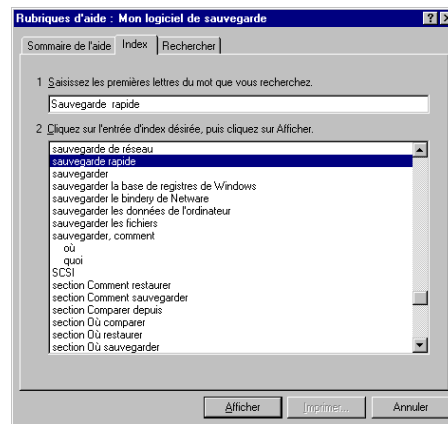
Rubriques d'aide : Mon logiciel de sauvegarde

Sommaire de l'aide | Index | Rechercher

1 Saisissez les premières lettres du mot que vous recherchez.

Sauvegarde rapide

2 Cliquez sur l'entrée d'index désirée, puis cliquez sur Afficher.

sauvegarde de réseau
sauvegarde rapide
sauvegarder
sauvegarder la base de registres de Windows
sauvegarder le bindery de Netware
sauvegarder les données de l'ordinateur
sauvegarder les fichiers
sauvegarder, comment
où
quoi
SCSI
section Comment restaurer
section Comment sauvegarder
section Comparer depuis
section Où comparer
section Où restaurer
section Où sauvegarder

Afficher | Imprimer... | Annuler